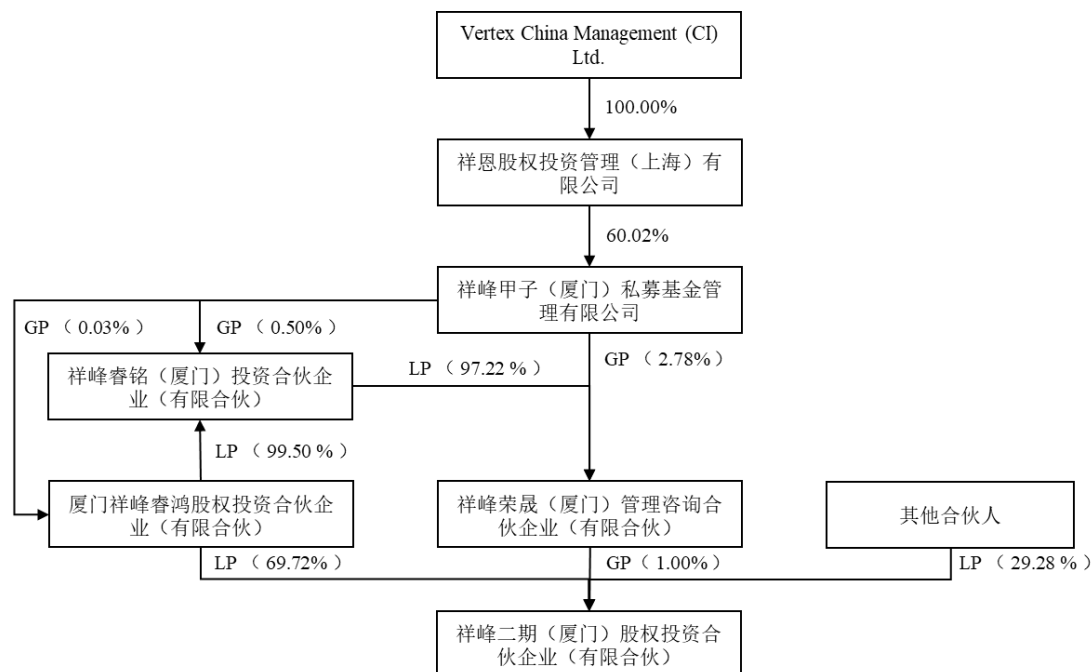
Vertex China Management (CI) Ltd.

100.00%

祥恩股权投资管理（上海）有限公司

60.02%

祥峰甲子（厦门）私募基金管理有限公司

GP （ 0.03% ）

GP （ 0.50% ）

祥峰睿铭（厦门）投资合伙企业（有限合伙）

LP （ 97.22 % ）

GP （ 2.78% ）

LP （ 99.50 % ）

厦门祥峰睿鸿股权投资合伙企业（有限合伙）

祥峰荣晟（厦门）管理咨询合伙企业（有限合伙）

其他合伙人

LP （ 69.72% ）

GP （ 1.00% ）

LP （ 29.28 % ）

祥峰二期（厦门）股权投资合伙企业（有限合伙）